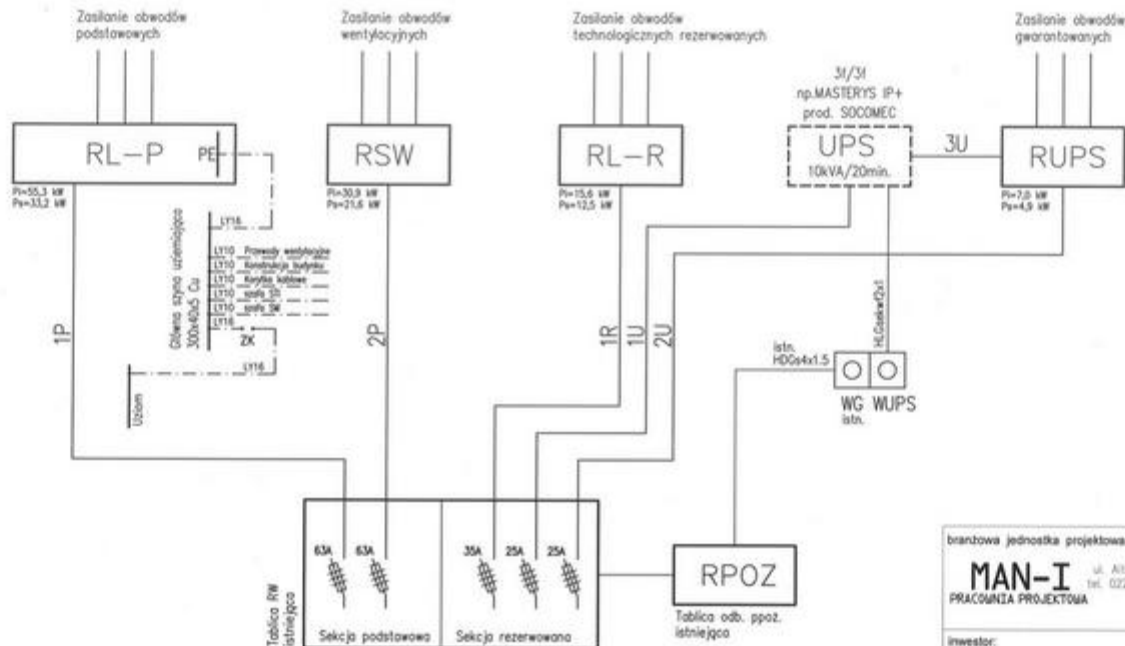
Zasilanie obwodów podstawowych

Zasilanie obwodów wentylacyjnych

Zasilanie obwodów technologicznych rezerwowanych

Zasilanie obwodów gwarantowanych

RL-P

PE

Pi=55,3 kW
Ps=33,2 kW

RSW

Pi=30,9 kW
Ps=21,6 kW

RL-R

Pi=15,6 kW
Ps=12,5 kW

3f/3f
np.MASTERYS IP+
prod. SOCOMEC

UPS
10kVA/20min.

3U

RUPS

Pi=7,0 kW
Ps=4,9 kW

LY16

LY10 Przewody wentylacyjne
LY10 Konstrukcja budynku
LY10 Koryta kablowe
LY10 szafa STI
LY10 szafa SW
LY16

Główna szyna uziemiająca 300x40x5 Cu

ZK

LY16

Uziom

1P

2P

1R

1U

2U

HLGsekwf2x1

istn.
HDGs4x1.5

WG
istn.

WUPS

63A 63A 35A 25A 25A

Tablica RW istniejąca

Sekcja podstawowa

Sekcja rezerwowana

RPOZ

Tablica odb. ppoż. istniejąca

branżowa jednostka projektowa

MAN-I

PRACOWNIA PROJEKTOWA

ul. Al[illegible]
tel. 022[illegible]

Inwestor: